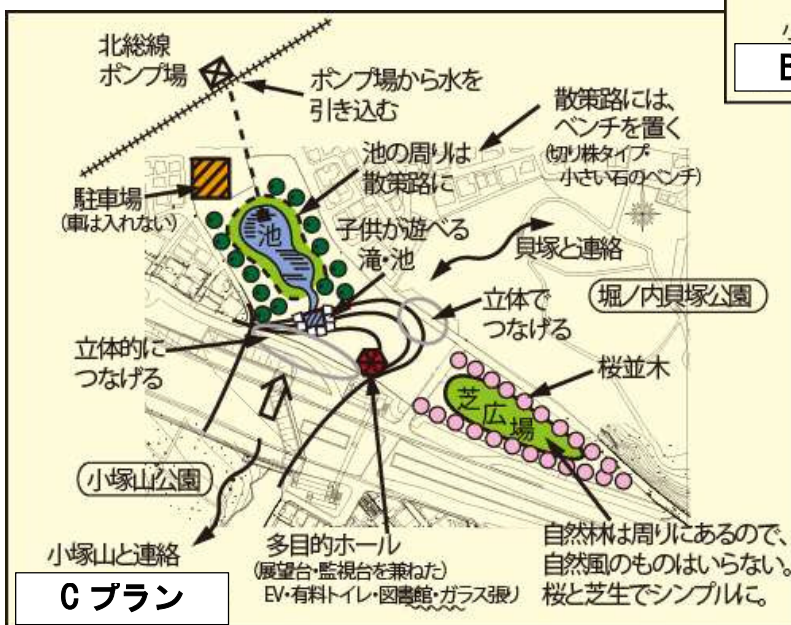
小
B

北総線
ポンプ場

ポンプ場から水を引き込む

散策路には、ベンチを置く
(切り株タイプ・小さい石のベンチ)

池の周りは散策路に

駐車場
(車は入れない)

池

子供が遊べる滝・池

貝塚と連絡

立体でつなげる

堀ノ内貝塚公園

立体的につなげる

桜並木

芝広場

小塚山公園

小塚山と連絡

多目的ホール
(展望台・監視台を兼ねた)
EV・有料トイレ・図書館・ガラス張り

自然林は周りにあるので、自然風のものはいらない。
桜と芝生でシンプルに。

C プラン